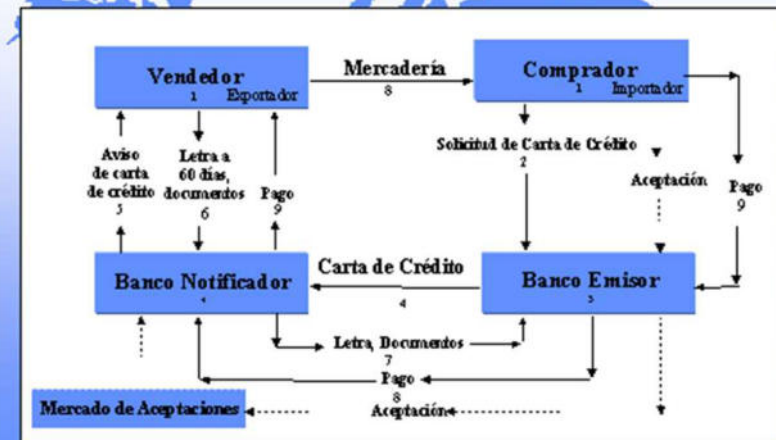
Vendedor
1 Exportador

Mercadería
8

Comprador
1 Importador

Aviso de carta de crédito
3

Letra a 60 días, documentos
6

Pago
9

Solicitud de Carta de Crédito
2

Aceptación

Pago
9

Carta de Crédito
4

Banco Notificador
4

Banco Emisor
3

Letra, Documentos
7

Pago
8

Mercado de Aceptaciones

Aceptación